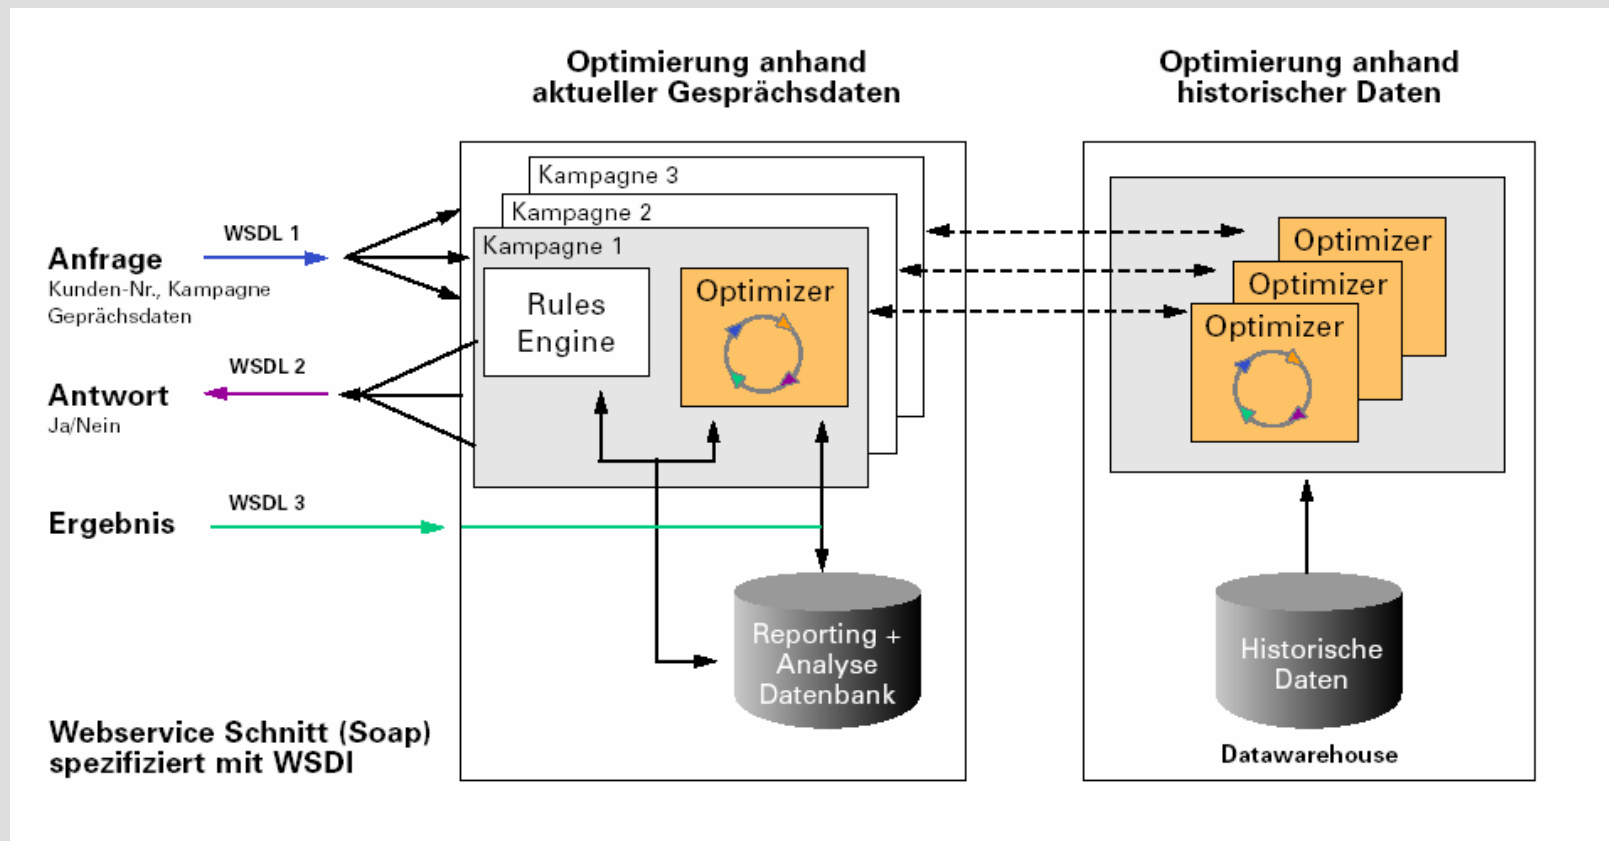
Optimierung anhand aktueller Gesprächsdaten

Optimierung anhand historischer Daten

Kampagne 3

Kampagne 2

Kampagne 1

Rules Engine

Optimizer

Optimizer

Optimizer

Optimizer

WSDL 1

Anfrage

Kunden-Nr., Kampagne Geprächsdaten

WSDL 2

Antwort

Ja/Nein

WSDL 3

Ergebnis

Reporting + Analyse Datenbank

Historische Daten

Datawarehouse

Webservice Schnitt (Soap) spezifiziert mit WSDI